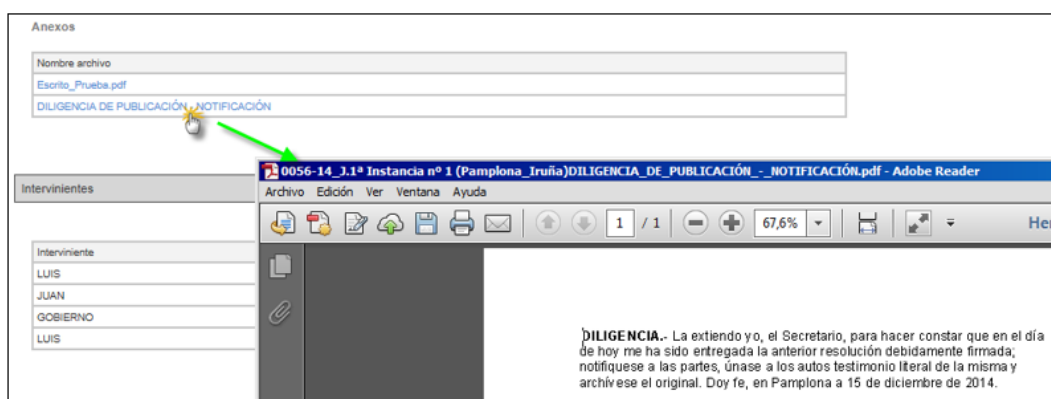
Anexos

| Nombre archivo |
|---|
| Escrito_Prueba.pdf |
| DILIGENCIA DE PUBLICACIÓN - NOTIFICACIÓN |

Intervinientes

| Interviniente |
|---|
| LUIS |
| JUAN |
| GOBIERNO |
| LUIS |

0056-14_J.1ª Instancia nº 1 (Pamplona_Iruña)DILIGENCIA_DE_PUBLICACIÓN_-_NOTIFICACIÓN.pdf - Adobe Reader

Archivo Edición Ver Ventana Ayuda

1 / 1 67,6%

He

DILIGENCIA.- La extiendo yo, el Secretario, para hacer constar que en el día de hoy me ha sido entregada la anterior resolución debidamente firmada; notifíquese a las partes, únase a los autos testimonio literal de la misma y archívese el original. Doy fe, en Pamplona a 15 de diciembre de 2014.